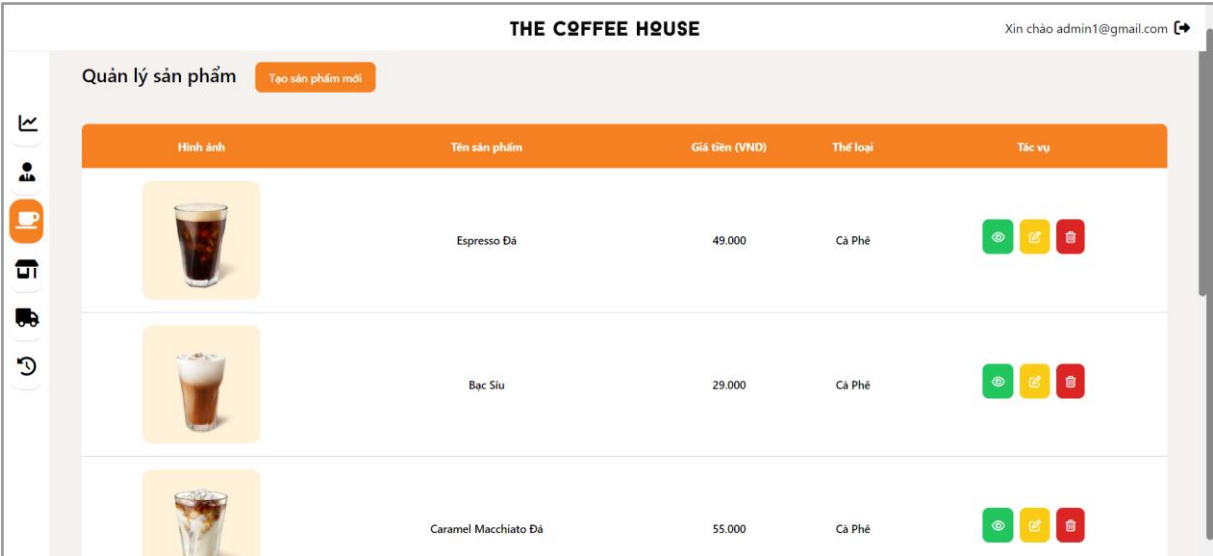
THE COFFEE HOUSE

Xin chào admin1@gmail.com

Quản lý sản phẩm

Tạo sản phẩm mới

| Hình ảnh | Tên sản phẩm | Giá tiền (VND) | Thể loại | Tác vụ |
|---|---|---|---|---|
| | Espresso Đá | 49.000 | Cà Phê | |
| | Bạc Sỉu | 29.000 | Cà Phê | |
| | Caramel Macchiato Đá | 55.000 | Cà Phê | |